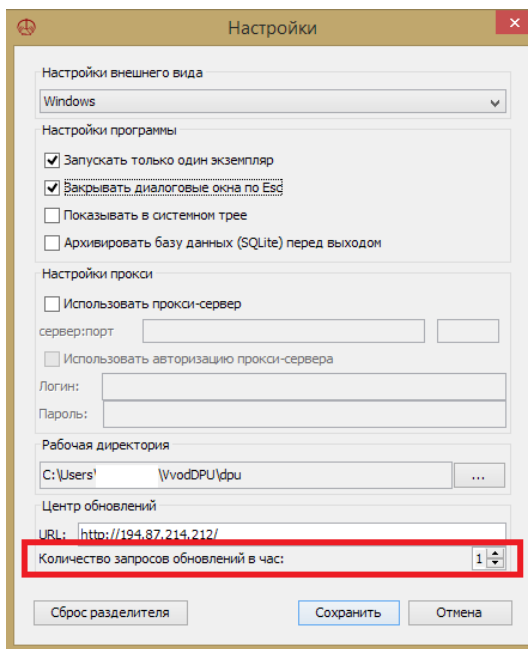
Настройки

Настройки внешнего вида

Windows

Настройки программы

Запускать только один экземпляр

Закрывать диалоговые окна по Esc

Показывать в системном трее

Архивировать базу данных (SQLite) перед выходом

Настройки прокси

Использовать прокси-сервер

сервер:порт

Использовать авторизацию прокси-сервера

Логин:

Пароль:

Рабочая директория

C:\Users\ \VvodDPU\dpu

...

Центр обновлений

URL: http://194.87.214.212/

Количество запросов обновлений в час: 1

Сброс разделителя

Сохранить

Отмена